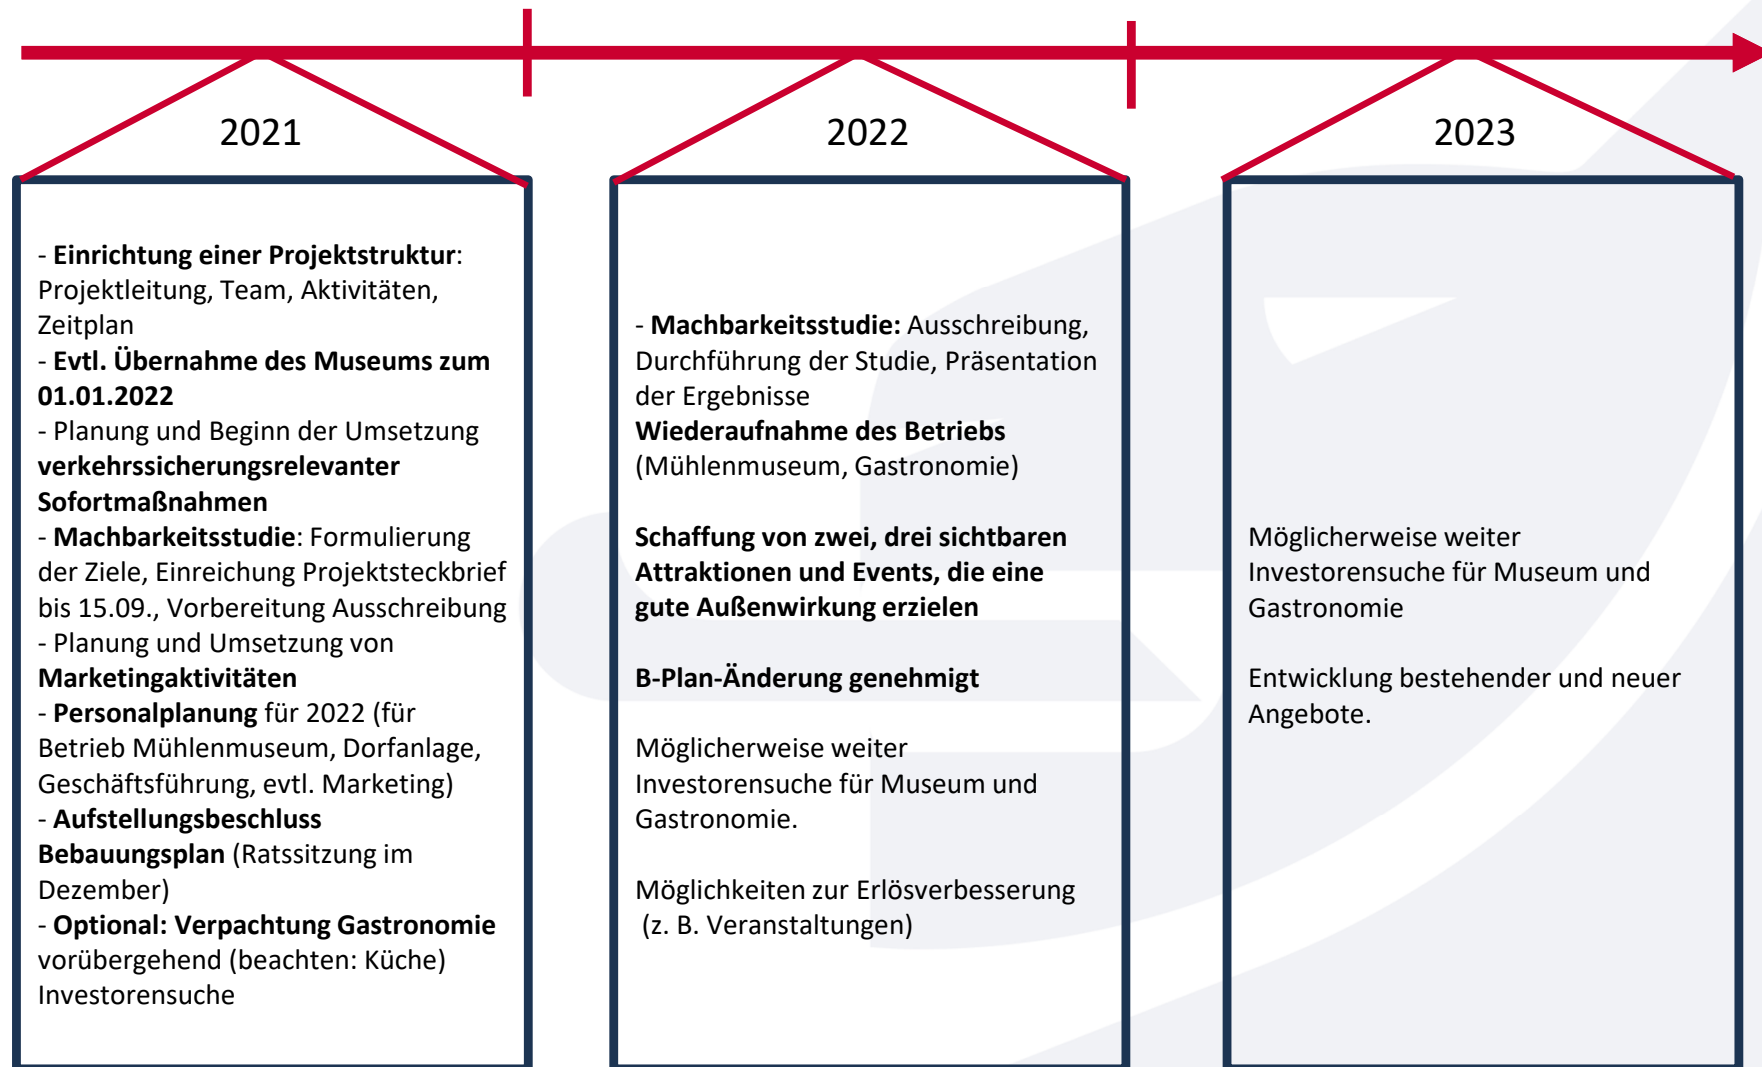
2021

- Einrichtung einer Projektstruktur: Projektleitung, Team, Aktivitäten, Zeitplan
- Evtl. Übernahme des Museums zum 01.01.2022
- Planung und Beginn der Umsetzung verkehrssicherungsrelevanter Sofortmaßnahmen
- Machbarkeitsstudie: Formulierung der Ziele, Einreichung Projektsteckbrief bis 15.09., Vorbereitung Ausschreibung
- Planung und Umsetzung von Marketingaktivitäten
- Personalplanung für 2022 (für Betrieb Mühlenmuseum, Dorfanlage, Geschäftsführung, evtl. Marketing)
- Aufstellungsbeschluss Bebauungsplan (Ratssitzung im Dezember)
- Optional: Verpachtung Gastronomie vorübergehend (beachten: Küche) Investorensuche

2022

- Machbarkeitsstudie: Ausschreibung, Durchführung der Studie, Präsentation der Ergebnisse
Wiederaufnahme des Betriebs (Mühlenmuseum, Gastronomie)

Schaffung von zwei, drei sichtbaren Attraktionen und Events, die eine gute Außenwirkung erzielen

B-Plan-Änderung genehmigt

Möglicherweise weiter Investorensuche für Museum und Gastronomie.

Möglichkeiten zur Erlösverbesserung (z. B. Veranstaltungen)

2023

Möglicherweise weiter Investorensuche für Museum und Gastronomie

Entwicklung bestehender und neuer Angebote.